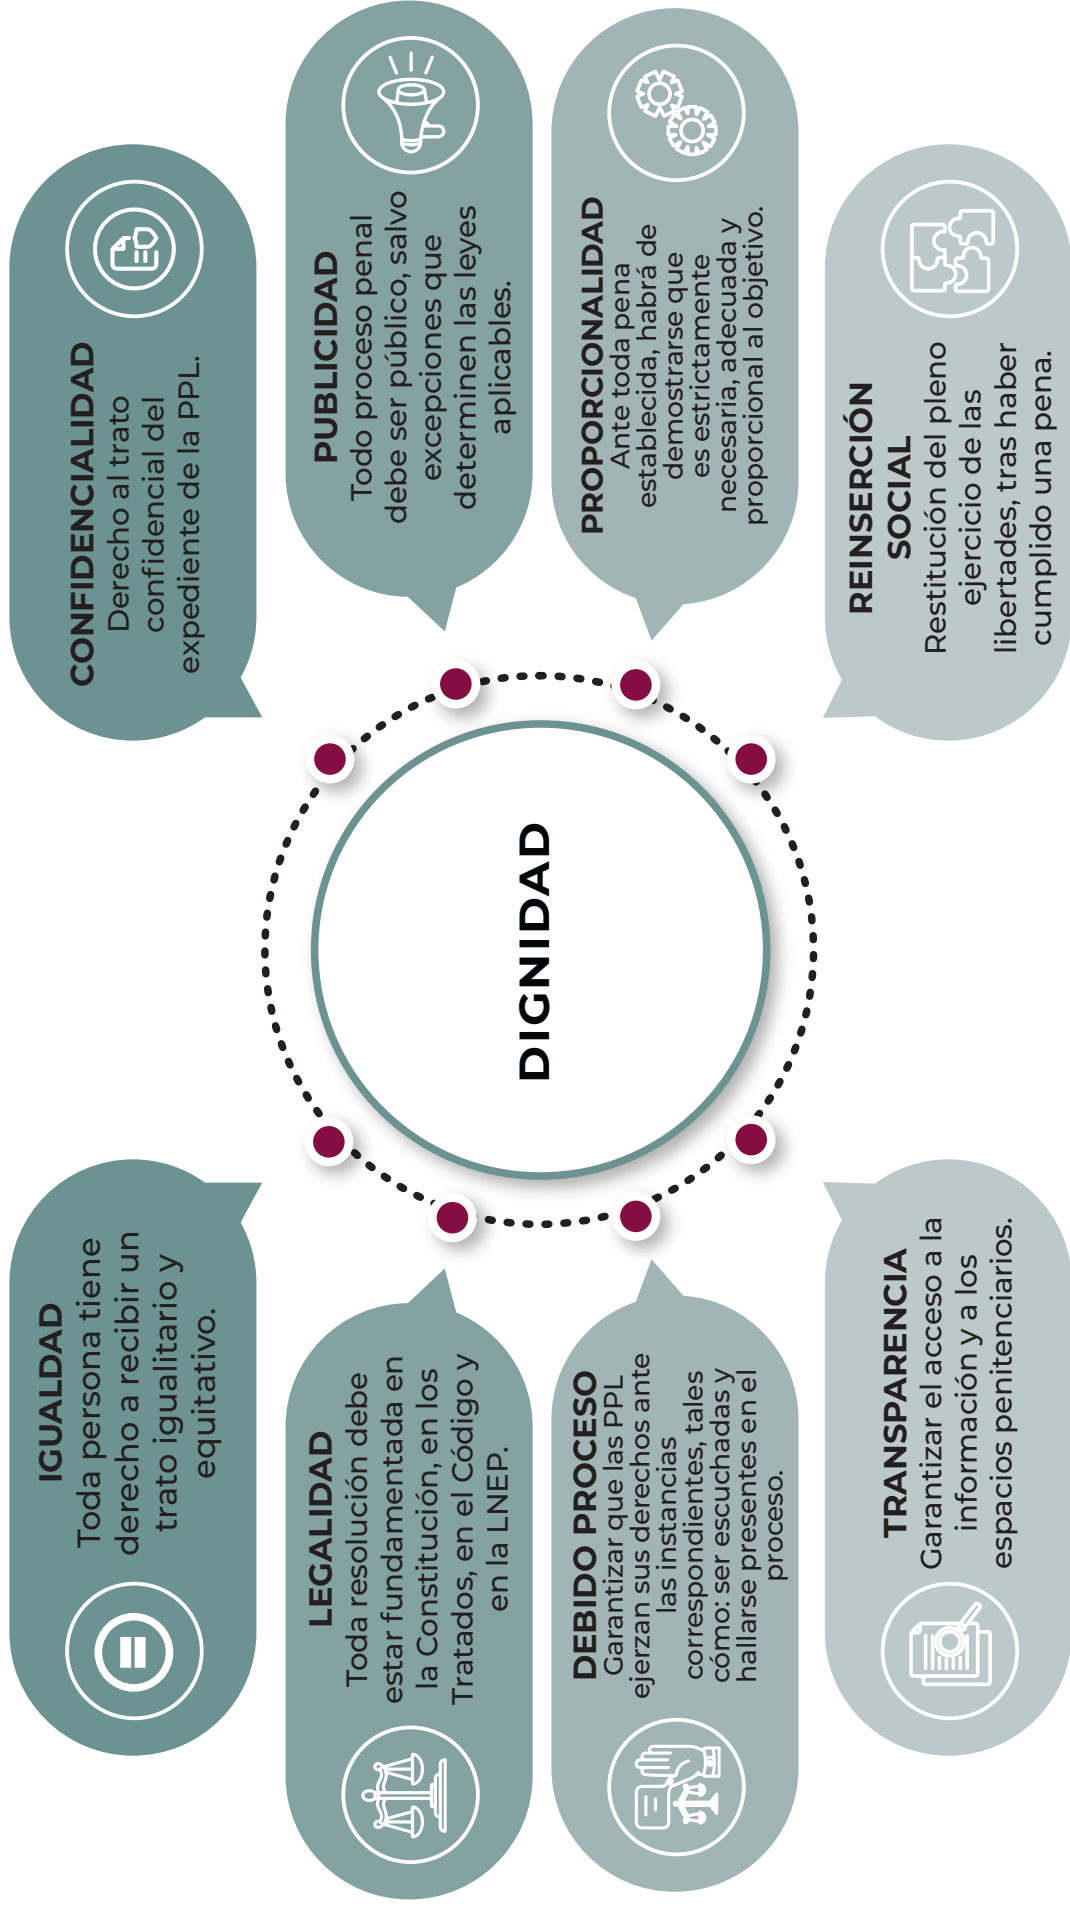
CONFIDENCIALIDAD
Derecho al trato confidencial del expediente de la PPL.

PUBLICIDAD
Todo proceso penal debe ser público, salvo excepciones que determinen las leyes aplicables.

PROPORCIONALIDAD
Ante toda pena establecida, habrá de demostrarse que es estrictamente necesaria, adecuada y proporcional al objetivo.

REINSERCIÓN SOCIAL
Restitución del pleno ejercicio de las libertades, tras haber cumplido una pena.

DIGNIDAD

IGUALDAD
Toda persona tiene derecho a recibir un trato igualitario y equitativo.

LEGALIDAD
Toda resolución debe estar fundamentada en la Constitución, en los Tratados, en el Código y en la LNEP.

DEBIDO PROCESO
Garantizar que las PPL ejerzan sus derechos ante las instancias correspondientes, tales cómo: ser escuchadas y hallarse presentes en el proceso.

TRANSPARENCIA
Garantizar el acceso a la información y a los espacios penitenciarios.